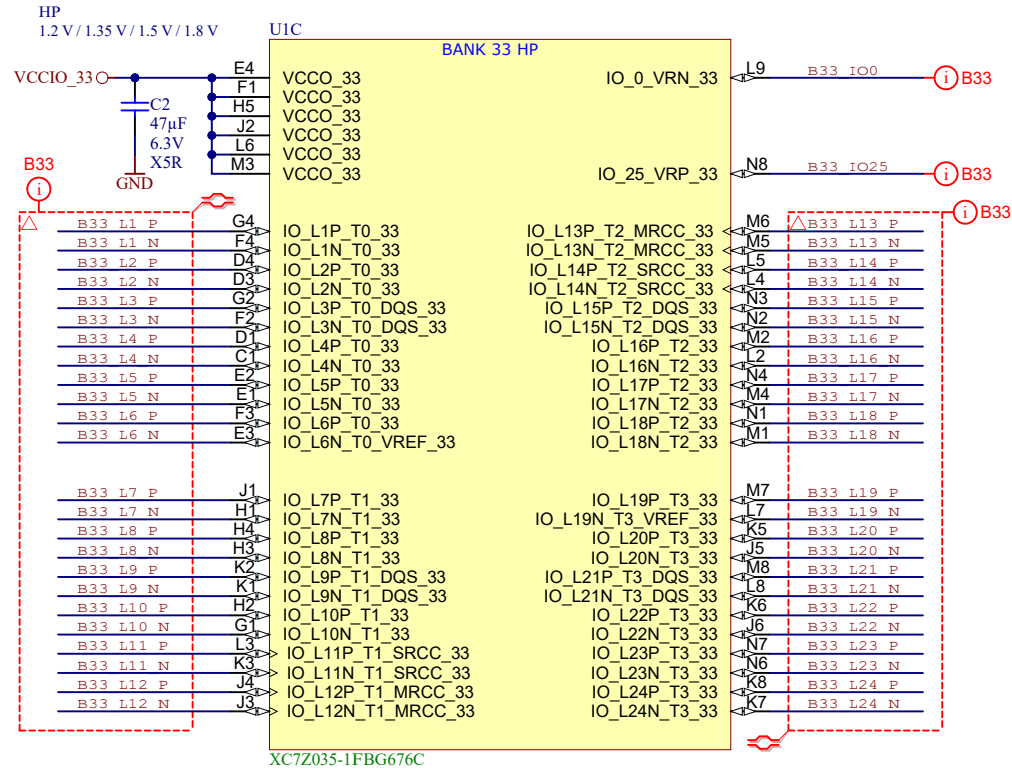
HP
1.2 V / 1.35 V / 1.5 V / 1.8 V

U1C

BANK 33 HP

VCCIO_33

C2
47µF
6.3V
X5R

GND

E4 VCCO_33
F1 VCCO_33
H5 VCCO_33
J2 VCCO_33
L6 VCCO_33
M3 VCCO_33

IO_0_VRN_33 L9 B33_IO0 B33
IO_25_VRP_33 N8 B33_IO25 B33

B33

B33_L1_P G4 IO_L1P_T0_33
B33_L1_N F4 IO_L1N_T0_33
B33_L2_P D4 IO_L2P_T0_33
B33_L2_N D3 IO_L2N_T0_33
B33_L3_P G2 IO_L3P_T0_DQS_33
B33_L3_N F2 IO_L3N_T0_DQS_33
B33_L4_P D1 IO_L4P_T0_33
B33_L4_N C1 IO_L4N_T0_33
B33_L5_P E2 IO_L5P_T0_33
B33_L5_N E1 IO_L5N_T0_33
B33_L6_P F3 IO_L6P_T0_33
B33_L6_N E3 IO_L6N_T0_VREF_33

B33_L7_P J1 IO_L7P_T1_33
B33_L7_N H1 IO_L7N_T1_33
B33_L8_P H4 IO_L8P_T1_33
B33_L8_N H3 IO_L8N_T1_33
B33_L9_P K2 IO_L9P_T1_DQS_33
B33_L9_N K1 IO_L9N_T1_DQS_33
B33_L10_P H2 IO_L10P_T1_33
B33_L10_N G1 IO_L10N_T1_33
B33_L11_P L3 IO_L11P_T1_SRCC_33
B33_L11_N K3 IO_L11N_T1_SRCC_33
B33_L12_P J4 IO_L12P_T1_MRCC_33
B33_L12_N J3 IO_L12N_T1_MRCC_33

B33

IO_L13P_T2_MRCC_33 M6 B33_L13_P
IO_L13N_T2_MRCC_33 M5 B33_L13_N
IO_L14P_T2_SRCC_33 L5 B33_L14_P
IO_L14N_T2_SRCC_33 L4 B33_L14_N
IO_L15P_T2_DQS_33 N3 B33_L15_P
IO_L15N_T2_DQS_33 N2 B33_L15_N
IO_L16P_T2_33 M2 B33_L16_P
IO_L16N_T2_33 L2 B33_L16_N
IO_L17P_T2_33 N4 B33_L17_P
IO_L17N_T2_33 M4 B33_L17_N
IO_L18P_T2_33 N1 B33_L18_P
IO_L18N_T2_33 M1 B33_L18_N

IO_L19P_T3_33 M7 B33_L19_P
IO_L19N_T3_VREF_33 L7 B33_L19_N
IO_L20P_T3_33 K5 B33_L20_P
IO_L20N_T3_33 J5 B33_L20_N
IO_L21P_T3_DQS_33 M8 B33_L21_P
IO_L21N_T3_DQS_33 L8 B33_L21_N
IO_L22P_T3_33 K6 B33_L22_P
IO_L22N_T3_33 J6 B33_L22_N
IO_L23P_T3_33 N7 B33_L23_P
IO_L23N_T3_33 N6 B33_L23_N
IO_L24P_T3_33 K8 B33_L24_P
IO_L24N_T3_33 K7 B33_L24_N

XC7Z035-1FBG676C